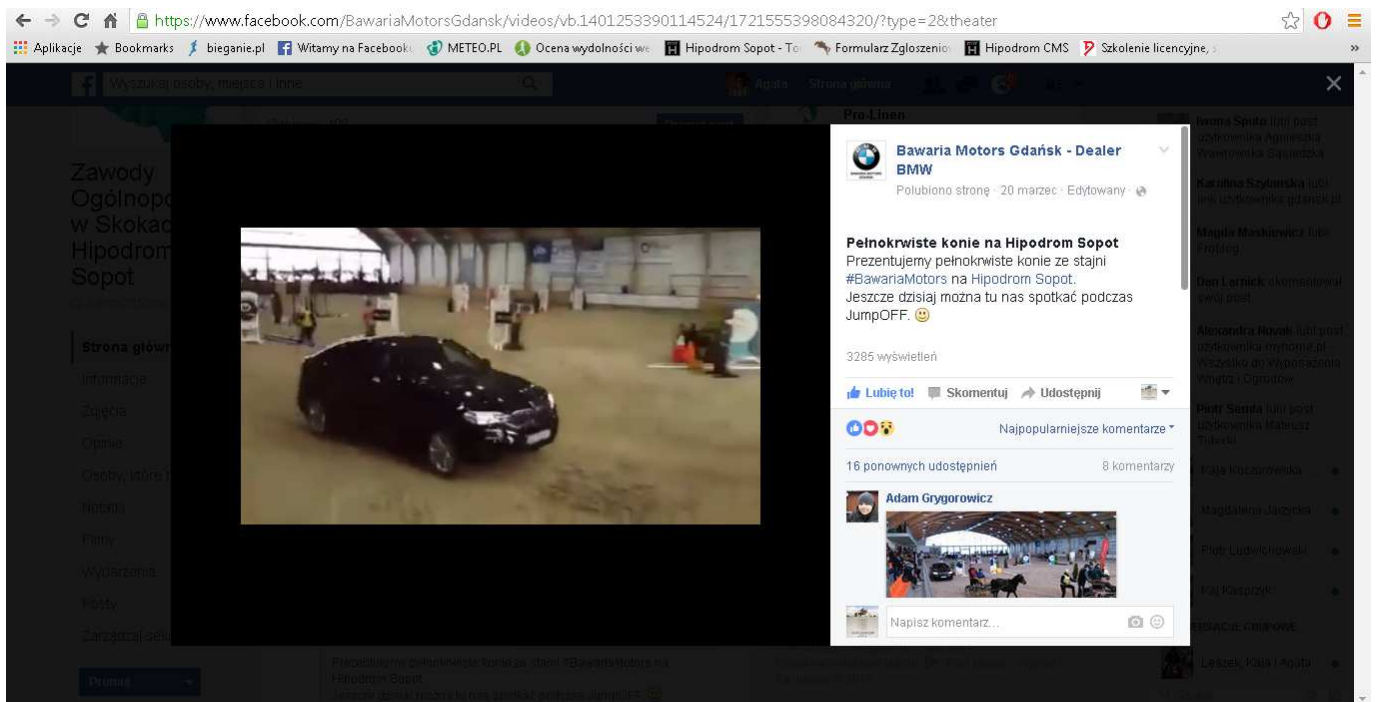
https://www.facebook.com/BawariaMotorsGdansk/videos/vb.1401253390114524/1721555398084320/?type=2&theater

Aplikacje Bookmarks bieganie.pl Witamy na Facebook METEO.PL Ocena wydolności w Hipodrom Sopot - T Formularz Zgloszenio Hipodrom CMS Szkolenie licencyjne

Wyszukaj osoby, miejsca i inne

Zawody Ogólnopo w Skokac Hipodrom Sopot

Strona główn
Informacje
Zdjęcia
Opinie
Osoby, które
Notatki
Filmy
Wydarzenia
Posty

Bawaria Motors Gdańsk - Dealer BMW
Polubiono stronę · 20 marzec · Edytowany ·

Pełnokrwiste konie na Hipodrom Sopot
Prezentujemy pełnokrwiste konie ze stajni #BawariaMotors na Hipodrom Sopot.
Jeszcze dzisiaj można tu nas spotkać podczas JumpOFF. 🙂

3285 wyświetleń

Lubię to! Skomentuj Udostępnij

Najpopularniejsze komentarze

16 ponownych udostępnień 8 komentarzy

Adam Grygorowicz

Napisz komentarz...

Prezentujemy pełnokrwiste konie ze stajni #BawariaMotors na Hipodrom Sopot.
Jeszcze dzisiaj można tu nas spotkać podczas JumpOFF.

Iwona Spula lubi post użytkownika Agnieszka
Karolina Szylańska lubi link użytkownika gdansk.pl
Magda Maskiewicz lubi
Dan Larnick skomentował swój post
Aleksandra Nowak lubi post użytkownika myhome.pl Wszystko do Wyposażenia Wnętrz i Ogrodów
Piotr Sanda lubi post użytkownika Mateusz
Kaja Koczorowska
Magdalena Jaszczyk
Piotr Ludwichowski
Kaj Kasprzyk
Leszek, Kaja i Agata